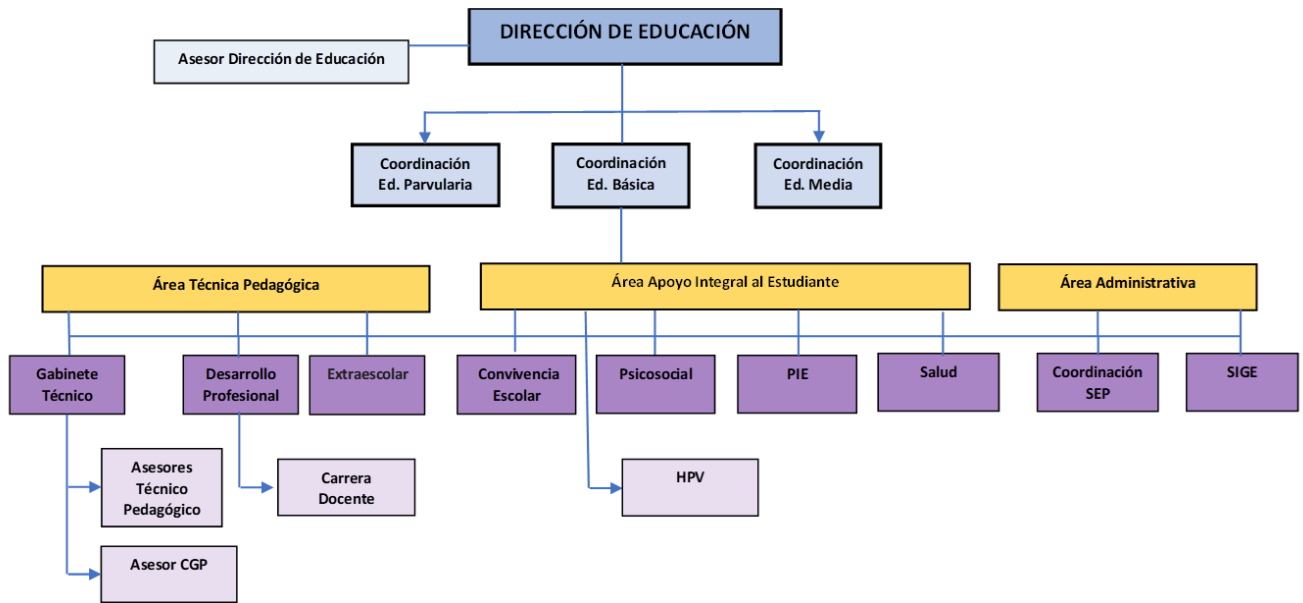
DIRECCIÓN DE EDUCACIÓN

Asesor Dirección de Educación

Coordinación Ed. Parvularia

Coordinación Ed. Básica

Coordinación Ed. Media

Área Técnica Pedagógica

Área Apoyo Integral al Estudiante

Área Administrativa

Gabinete Técnico

Desarrollo Profesional

Extraescolar

Convivencia Escolar

Psicosocial

PIE

Salud

Coordinación SEP

SIGE

Asesores Técnico Pedagógico

Carrera Docente

HPV

Asesor CGP